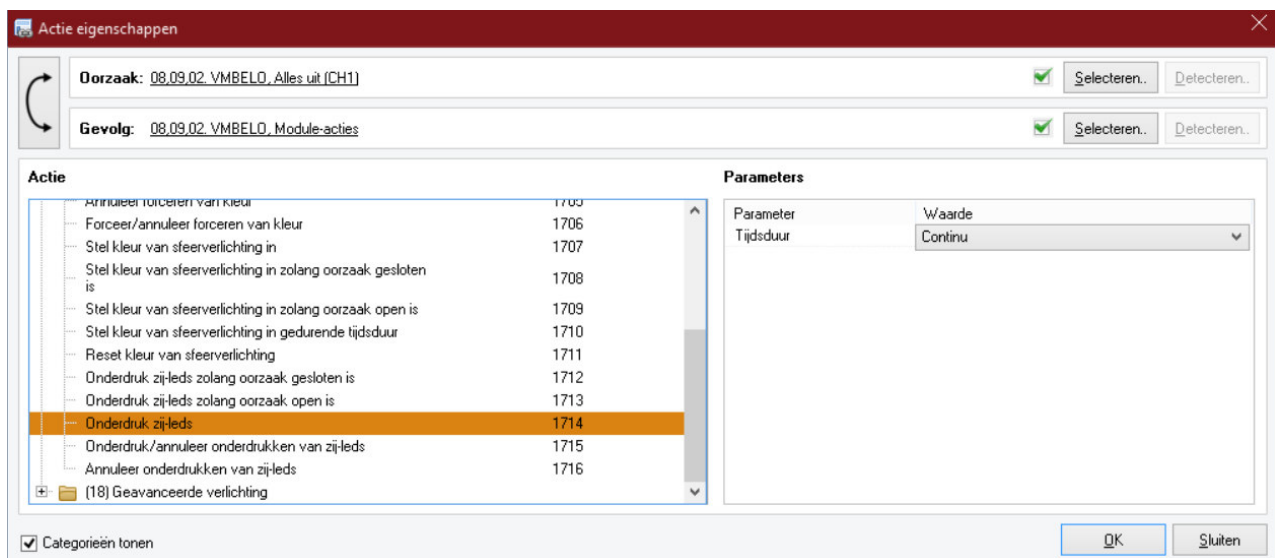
Actie eigenschappen

Oorzaak: 08,09,02. VMBELO, Alles uit (CH1)
Selecteren..
Detecteren..

Gevolg: 08,09,02. VMBELO, Module-acties
Selecteren..
Detecteren..

Actie

| | |
|---|---|
| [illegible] | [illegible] |
| Forceer/annuleer forceren van kleur | 1706 |
| Stel kleur van sfeerverlichting in | 1707 |
| Stel kleur van sfeerverlichting in zolang oorzaak gesloten is | 1708 |
| Stel kleur van sfeerverlichting in zolang oorzaak open is | 1709 |
| Stel kleur van sfeerverlichting in gedurende tijdsduur | 1710 |
| Reset kleur van sfeerverlichting | 1711 |
| Onderdruk zij-leds zolang oorzaak gesloten is | 1712 |
| Onderdruk zij-leds zolang oorzaak open is | 1713 |
| Onderdruk zij-leds | 1714 |
| Onderdruk/annuleer onderdrukken van zij-leds | 1715 |
| Annuleer onderdrukken van zij-leds | 1716 |

(18) Geavanceerde verlichting

Parameters

| Parameter | Waarde |
|---|---|
| Tijdsduur | Continu |

Categorieën tonen

OK
Sluiten